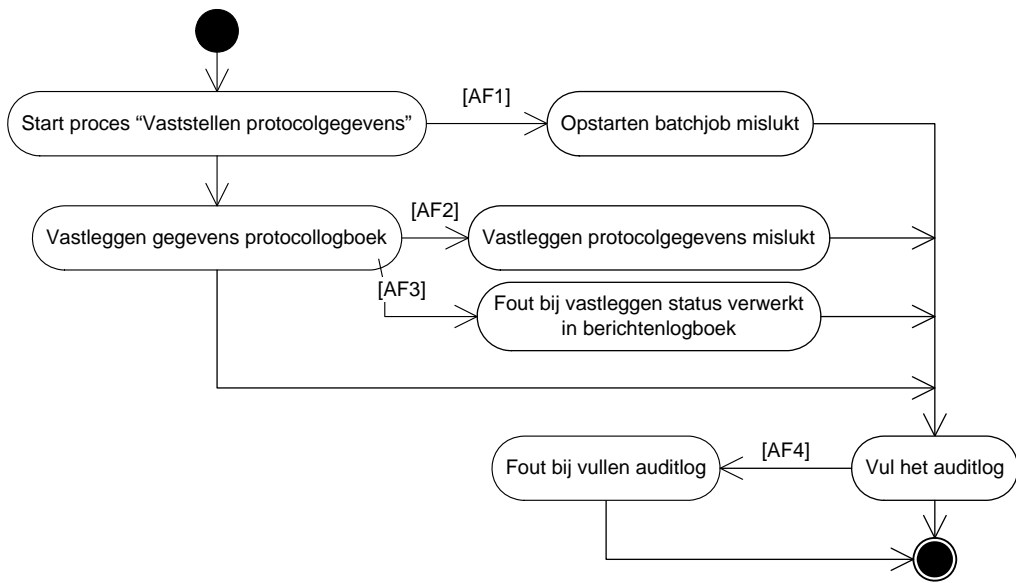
Start proces “Vaststellen protocolgegevens”

[AF1]

Opstarten batchjob mislukt

Vastleggen gegevens protocollogboek

[AF2]

Vastleggen protocolgegevens mislukt

[AF3]

Fout bij vastleggen status verwerkt in berichtenlogboek

[AF4]

Fout bij vullen auditlog

Vul het auditlog